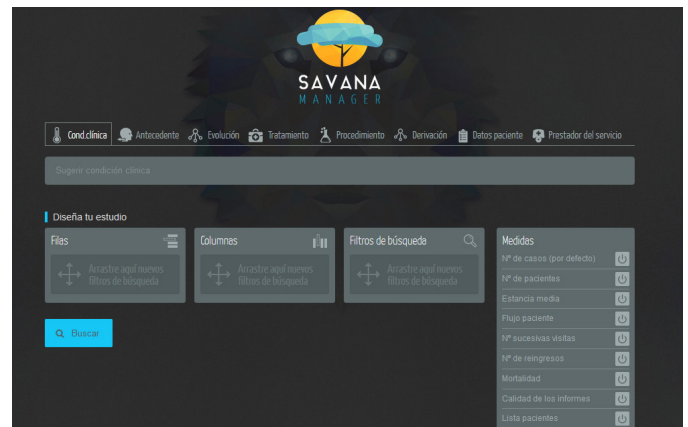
SAVANA
MANAGER

Cond.clínica Antecedente Evolución Tratamiento Procedimiento Derivación Datos paciente Prestador del servicio

Sugerir condición clínica

Diseña tu estudio

Filas
Arrastre aquí nuevos filtros de búsqueda

Columnas
Arrastre aquí nuevos filtros de búsqueda

Filtros de búsqueda
Arrastre aquí nuevos filtros de búsqueda

Medidas
Nº de casos (por defecto)
Nº de pacientes
Estancia media
Flujo paciente
Nº sucesivas visitas
Nº de reingresos
Mortalidad
Calidad de los informes
Lista pacientes

Buscar